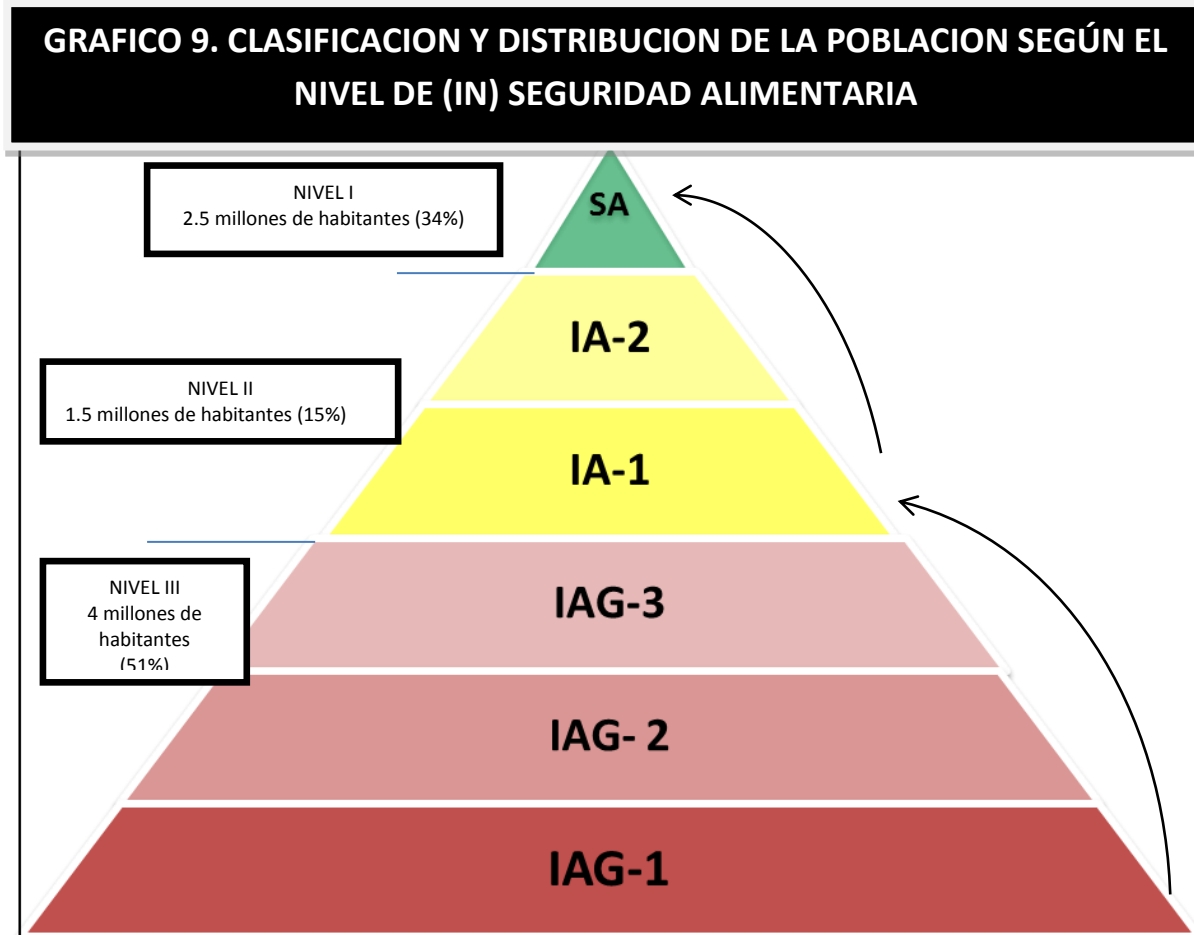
GRAFICO 9. CLASIFICACION Y DISTRIBUCION DE LA POBLACION SEGÚN EL NIVEL DE (IN) SEGURIDAD ALIMENTARIA

NIVEL I
2.5 millones de habitantes (34%)

SA

IA-2

NIVEL II
1.5 millones de habitantes (15%)

IA-1

NIVEL III
4 millones de habitantes (51%)

IAG-3

IAG- 2

IAG-1